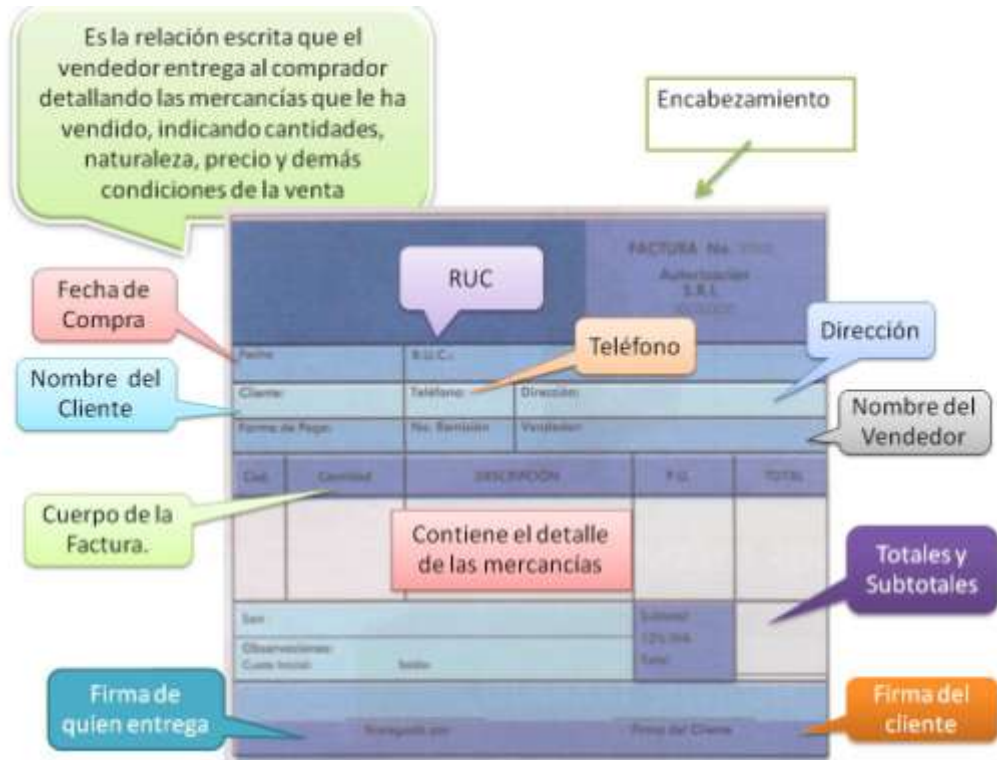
Es la relación escrita que el vendedor entrega al comprador detallando las mercancías que le ha vendido, indicando cantidades, naturaleza, precio y demás condiciones de la venta

Encabezamiento

FACTURA No. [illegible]
Autorización S.R.I.
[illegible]

RUC

Fecha de Compra

Teléfono

Dirección

Fecha:
R.U.C.:

Nombre del Cliente

Cliente:
Teléfono:
Dirección:

Nombre del Vendedor

Forma de Pago:
No. Remisión
Vendedor:

Cód.
Cantidad
DESCRIPCIÓN
P.U.
TOTAL

Cuerpo de la Factura.

Contiene el detalle de las mercancías

Totales y Subtotales

Son:
Subtotal
12% IVA
Total

Observaciones:
Cuota Inicial:
Saldo:

Firma de quien entrega

Entregado por

Firma del Cliente

Firma del cliente